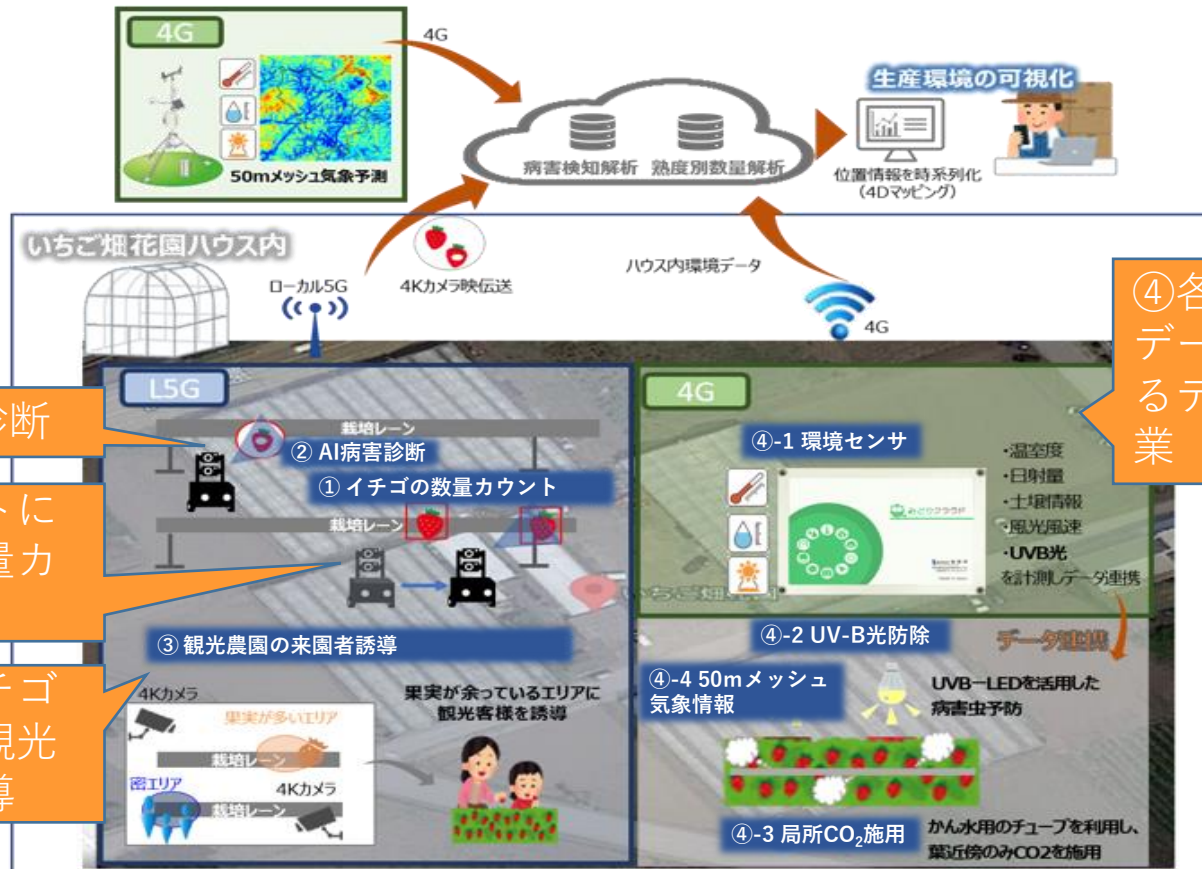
4G

50mメッシュ気象予測

4G

病害検知解析　熟度別数量解析

生産環境の可視化

位置情報を時系列化
（4Dマッピング）

いちご畑花園ハウス内

ローカル5G

4Kカメラ映伝送

ハウス内環境データ

4G

④各
デー
るテ
業

診断

トに
量力

チゴ
観光
導

L5G

栽培レーン

② AI病害診断

① イチゴの数量カウント

栽培レーン

③ 観光農園の来園者誘導

4Kカメラ

果実が多いエリア

栽培レーン

密エリア

4Kカメラ

栽培レーン

果実が余っているエリアに
観光客様を誘導

4G

④-1 環境センサ

・温湿度
・日射量
・土壌情報
・風光風速
・UVB光
を計測しデータ連携

みどりクラウド

いちご畑

データ連携

④-2 UV-B光防除

④-4 50mメッシュ
気象情報

UVB－LEDを活用した
病害虫予防

④-3 局所$CO_2$施用

かん水用のチューブを利用し、
葉近傍のみCO2を施用